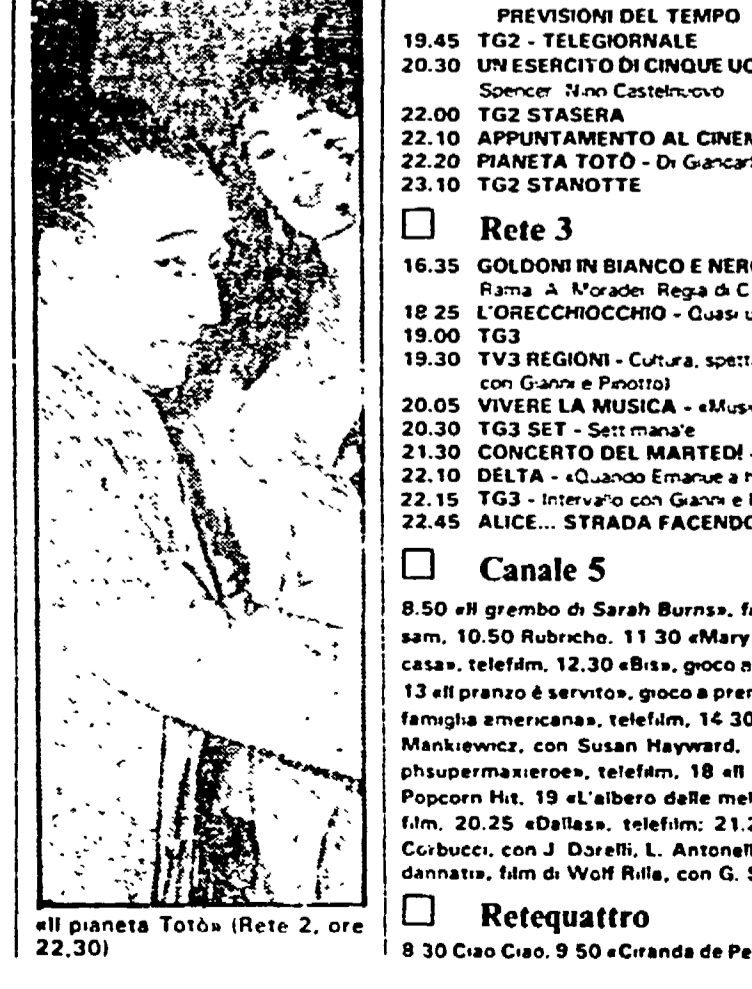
PREVISIONI DEL TEMPO
19.45 TG2 - TELEGIORNALE
20.30 UN ESERCITO DI CINQUE UO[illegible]
Spencer Nino Castelnuovo
22.00 TG2 STASERA
22.10 APPUNTAMENTO AL CINEM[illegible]
22.20 PIANETA TOTÒ - Di Giancar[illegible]
23.10 TG2 STANOTTE

Rete 3

16.35 GOLDONI IN BIANCO E NER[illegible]
Rama A Morader Regia di C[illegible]
18.25 L'ORECCHIOCCHIO - Quasi u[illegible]
19.00 TG3
19.30 TV3 REGIONI - Cultura, spett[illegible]
con Gianni e Pinotto)
20.05 VIVERE LA MUSICA - «Mus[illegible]
20.30 TG3 SET - Settimanale
21.30 CONCERTO DEL MARTEDI' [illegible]
22.10 DELTA - «Quando Emanuel a h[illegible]
22.15 TG3 - Intervallo con Gianni e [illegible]
22.45 ALICE... STRADA FACENDO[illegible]

Canale 5

8.50 «Il grembo di Sarah Burns», f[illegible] sam, 10.50 Rubricho. 11 30 «Mary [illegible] casa», telefilm, 12.30 «Bis», gioco a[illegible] 13 «Il pranzo è servito», gioco a pre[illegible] famiglia americana», telefilm, 14 30 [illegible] Mankiewicz, con Susan Hayward, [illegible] phsupermaxieroe», telefilm, 18 «Il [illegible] Popcorn Hit, 19 «L'albero delle mel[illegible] film, 20.25 «Dallas», telefilm; 21.2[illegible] Corbucci, con J. Dorelli, L. Antonell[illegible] dannata», film di Wolf Rilla, con G. S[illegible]

Retequattro

8 30 Ciao Ciao, 9 50 «Ciranda de Pe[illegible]

«Il pianeta Totò» (Rete 2, ore 22,30)